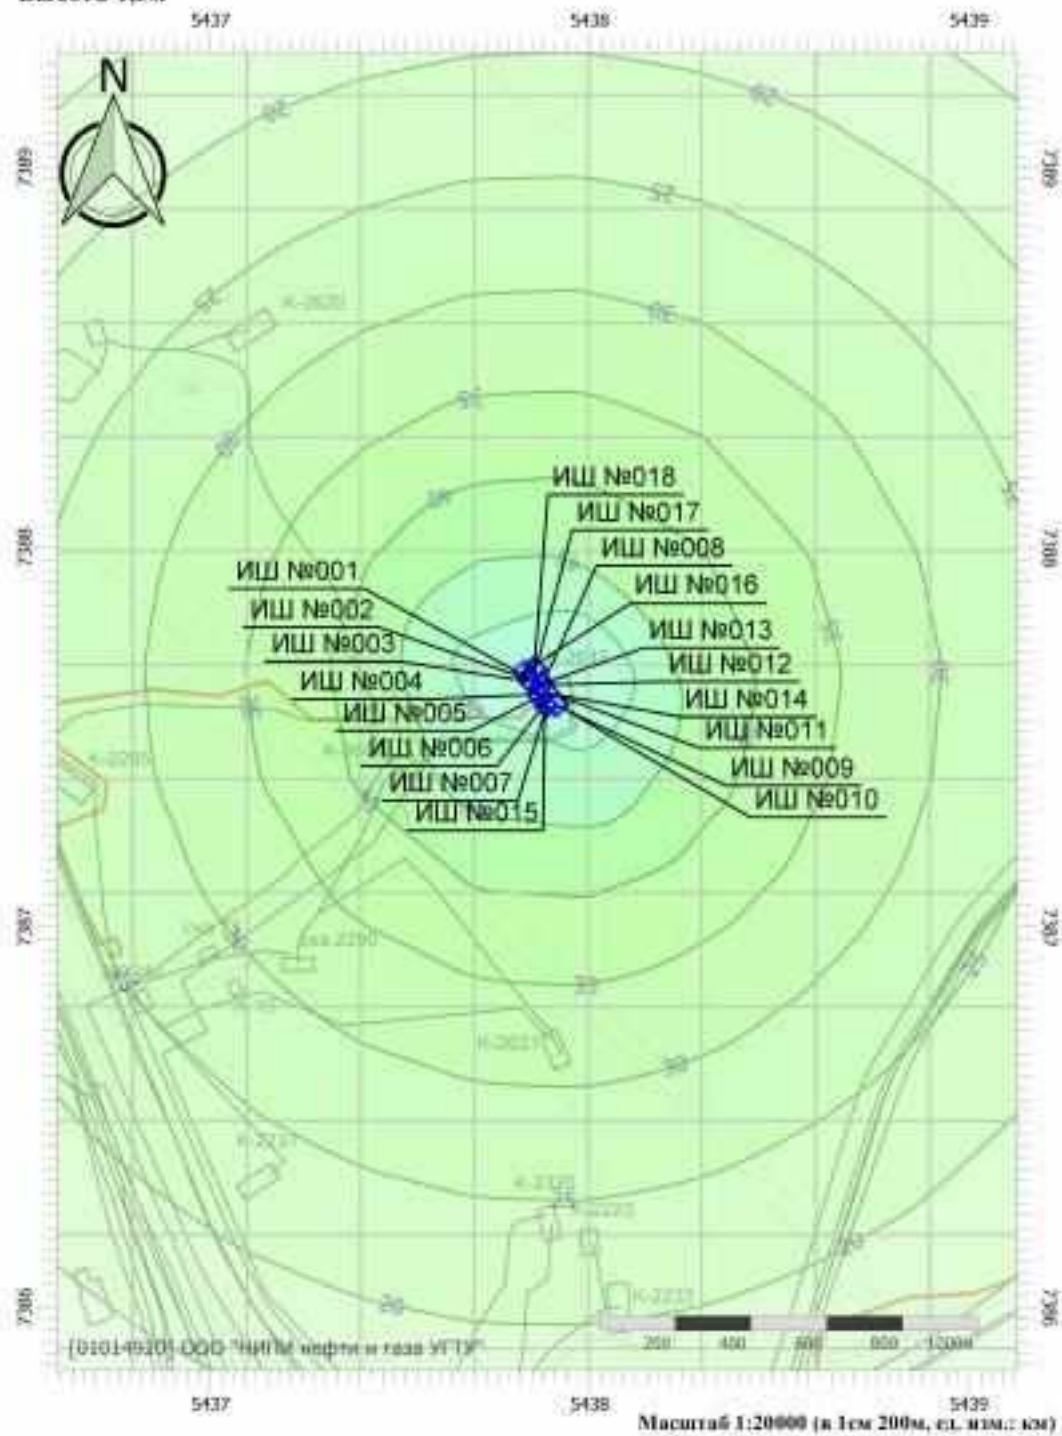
5437
5438
5439
N
7389
7389
ИШ №018
ИШ №017
ИШ №008
ИШ №016
ИШ №013
ИШ №012
ИШ №014
ИШ №011
ИШ №009
ИШ №010
ИШ №001
ИШ №002
ИШ №003
ИШ №004
ИШ №005
ИШ №006
ИШ №007
ИШ №015
7388
7388
7387
7387
7386
7386
[010149]01 ООО "НИПИ нефти и газа УГТУ"
200
400
600
800
1200м
5437
5438
5439
Масштаб 1:20000 (в 1см 200м, ед. изм.: км)